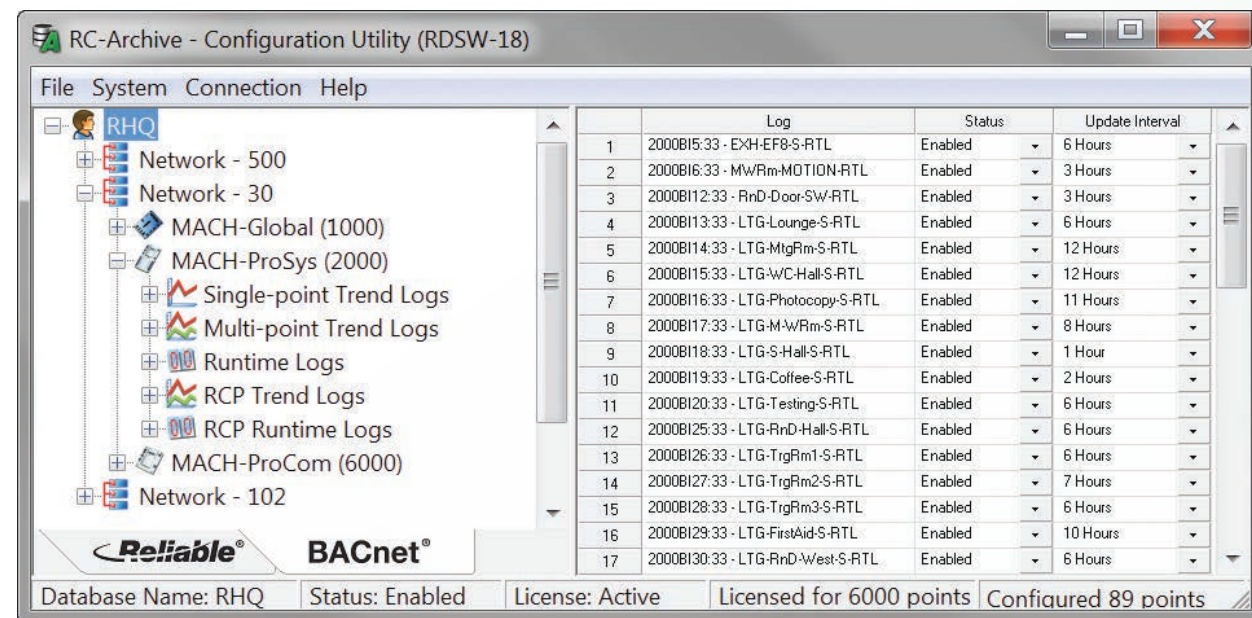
RC-Archive - Configuration Utility (RDSW-18)

File System Connection Help

RHQ
Network - 500
Network - 30
MACH-Global (1000)
MACH-ProSys (2000)
Single-point Trend Logs
Multi-point Trend Logs
Runtime Logs
RCP Trend Logs
RCP Runtime Logs
MACH-ProCom (6000)
Network - 102

Reliable® BACnet®

| | Log | Status | Update Interval |
|---|---|---|---|
| 1 | 2000BI5:33 - EXH-EF8-S-RTL | Enabled | 6 Hours |
| 2 | 2000BI6:33 - MWRm-MOTION-RTL | Enabled | 3 Hours |
| 3 | 2000BI12:33 - RnD-Door-SW-RTL | Enabled | 3 Hours |
| 4 | 2000BI13:33 - LTG-Lounge-S-RTL | Enabled | 6 Hours |
| 5 | 2000BI14:33 - LTG-MtgRm-S-RTL | Enabled | 12 Hours |
| 6 | 2000BI15:33 - LTG-WC-Hall-S-RTL | Enabled | 12 Hours |
| 7 | 2000BI16:33 - LTG-Photocopy-S-RTL | Enabled | 11 Hours |
| 8 | 2000BI17:33 - LTG-M-WRm-S-RTL | Enabled | 8 Hours |
| 9 | 2000BI18:33 - LTG-S-Hall-S-RTL | Enabled | 1 Hour |
| 10 | 2000BI19:33 - LTG-Coffee-S-RTL | Enabled | 2 Hours |
| 11 | 2000BI20:33 - LTG-Testing-S-RTL | Enabled | 6 Hours |
| 12 | 2000BI25:33 - LTG-RnD-Hall-S-RTL | Enabled | 6 Hours |
| 13 | 2000BI26:33 - LTG-TrgRm1-S-RTL | Enabled | 6 Hours |
| 14 | 2000BI27:33 - LTG-TrgRm2-S-RTL | Enabled | 7 Hours |
| 15 | 2000BI28:33 - LTG-TrgRm3-S-RTL | Enabled | 6 Hours |
| 16 | 2000BI29:33 - LTG-FirstAid-S-RTL | Enabled | 10 Hours |
| 17 | 2000BI30:33 - LTG-RnD-West-S-RTL | Enabled | 6 Hours |

Database Name: RHQ | Status: Enabled | License: Active | Licensed for 6000 points | Configured 89 points